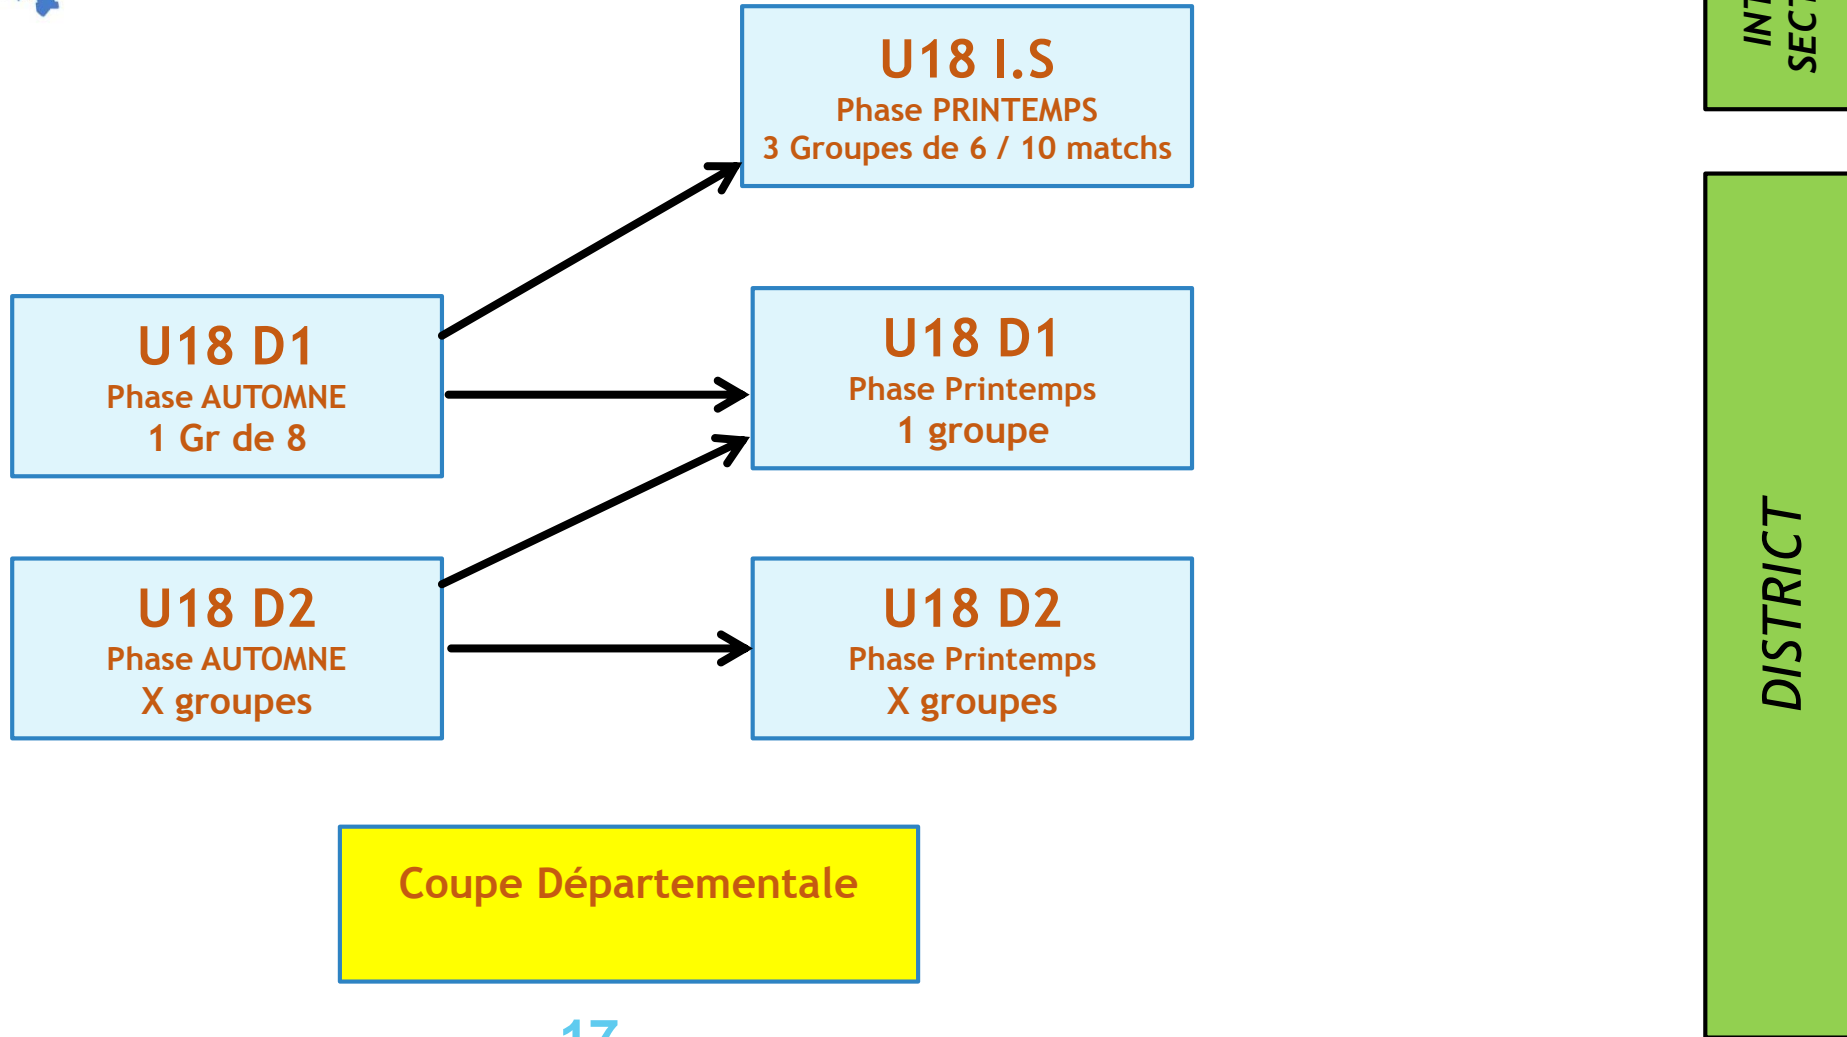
U18 I.S
Phase PRINTEMPS
3 Groupes de 6 / 10 matchs

INT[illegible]
SEC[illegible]

U18 D1
Phase AUTOMNE
1 Gr de 8

U18 D1
Phase Printemps
1 groupe

U18 D2
Phase AUTOMNE
X groupes

U18 D2
Phase Printemps
X groupes

DISTRICT

Coupe Départementale

17